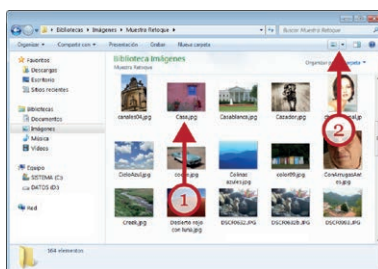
▸ Bibliotecas ▸ Imágenes ▸ Muestra Ratoque ▸

Buscar Muestra Ratoque

Organizar ▾ Compartir con ▾ Presentación Grabar Nueva carpeta

Favoritos
Descargas
Escritorio
Sitios recientes

Bibliotecas
Documentos
Imágenes
Música
Vídeos

Equipo
SISTEMA (C:)
DATOS (D:)

Red

Biblioteca Imágenes
Muestra Ratoque

Organizar por: Carpeta ▾

canales04.jpg
Casa.jpg
Casablanca.jpg
Cazador.jpg

CieloAzul.jpg
cocina.jpg
Colinas azules.jpg
color09.jpg
ConArrugasEnFace.jpg

creek.jpg
Desierto rojo con luna.jpg
DSCR0622.JPG
DSCR0628.JPG
DSCR0632.JPG

1
2

564 elementos